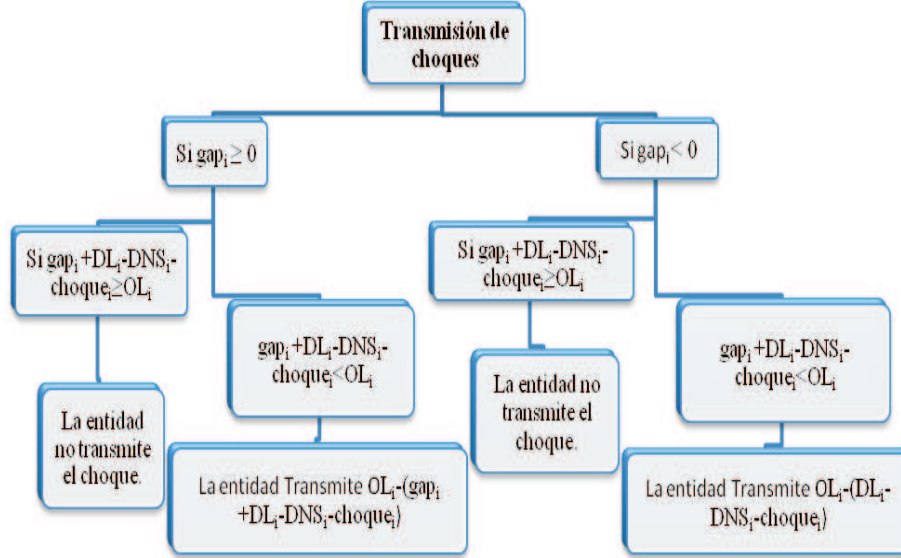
Transmisión de choques

Si $gap_i \geq 0$

Si $gap_i < 0$

Si $gap_i$ +$DL_i$-$DNS_i$-$choque_i$$\geq$$OL_i$

$gap_i$ +$DL_i$-$DNS_i$-$choque_i$<$OL_i$

La entidad no transmite el choque.

La entidad Transmite $OL_i$-($gap_i$ +$DL_i$-$DNS_i$-$choque_i$)

Si $gap_i$ +$DL_i$-$DNS_i$-$choque_i$$\geq$$OL_i$

La entidad no transmite el choque.

$gap_i$ +$DL_i$-$DNS_i$-$choque_i$<$OL_i$

La entidad Transmite $OL_i$-($DL_i$-$DNS_i$-$choque_i$)